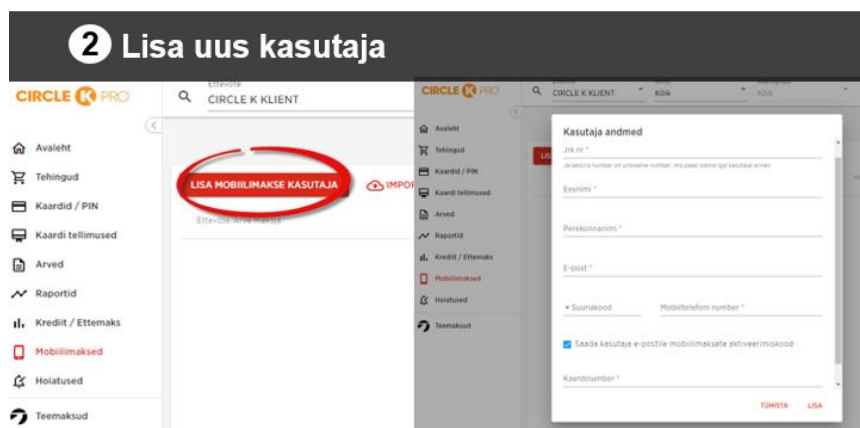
2 Lisa uus kasutaja

CIRCLE K PRO

Ettevõte
CIRCLE K KLIENT

Avaleht
Tehingud
Kaardid / PIN
Kaardi tellimused
Arved
Raportid
Krediit / Ettemaks
Mobiilimaksed
Hoiatused
Teemaksud

LISA MOBIILIMAKSE KASUTAJA
IMPOR
Ette-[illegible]

CIRCLE K PRO
CIRCLE K KLIENT
Kõik
Kõik

Avaleht
Tehingud
Kaardid / PIN
Kaardi tellimused
Arved
Raportid
Krediit / Ettemaks
Mobiilimaksed
Hoiatused
Teemaksud

Kasutaja andmed
Jrk nr *
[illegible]
Eesnimi *
Perekonnanimi *
E-post *
+ Suunakood
Mobiiltelefoni number *
Saada kasutaja e-postile mobiilimaksete aktiveerimiskood
Kaardinumber *
TÜHISTA
LISA